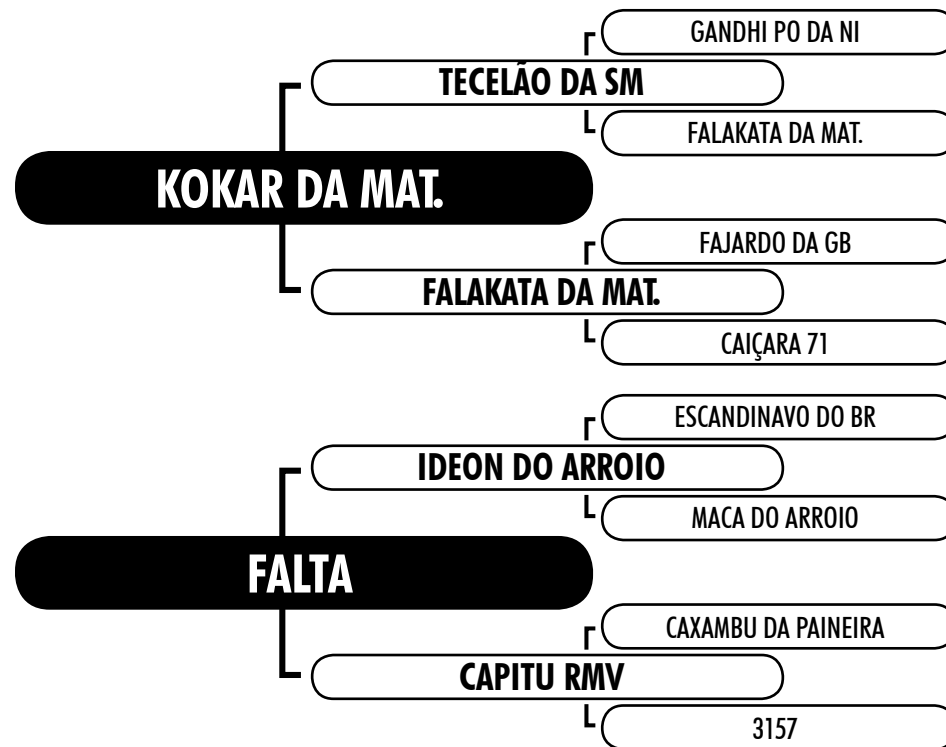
GANDHI PO DA NI

TECELÃO DA SM

FALAKATA DA MAT.

KOKAR DA MAT.

FAJARDO DA GB

FALAKATA DA MAT.

CAIÇARA 71

ESCANDINAVO DO BR

IDEON DO ARROIO

MACA DO ARROIO

FALTA

CAXAMBU DA PAINEIRA

CAPITU RMV

3157